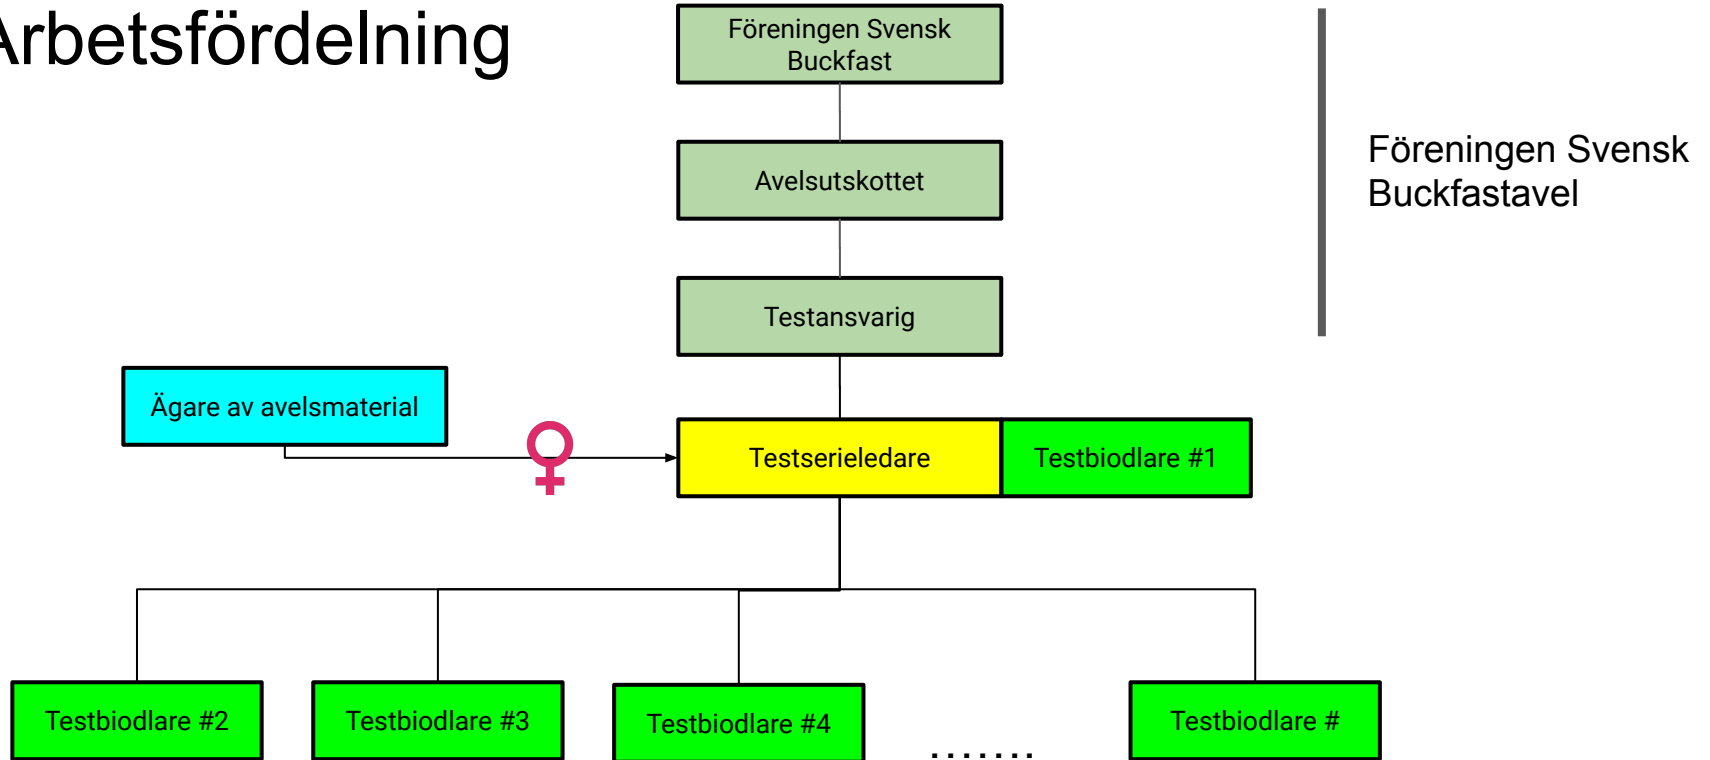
rbetsfördelning

Föreningen Svensk Buckfast

Avelsutskottet

Testansvarig

Ägare av avelsmaterial

♀

Testserieledare

Testbiodlare #1

Testbiodlare #2

Testbiodlare #3

Testbiodlare #4

.......

Testbiodlare #

Föreningen Svensk Buckfastavel